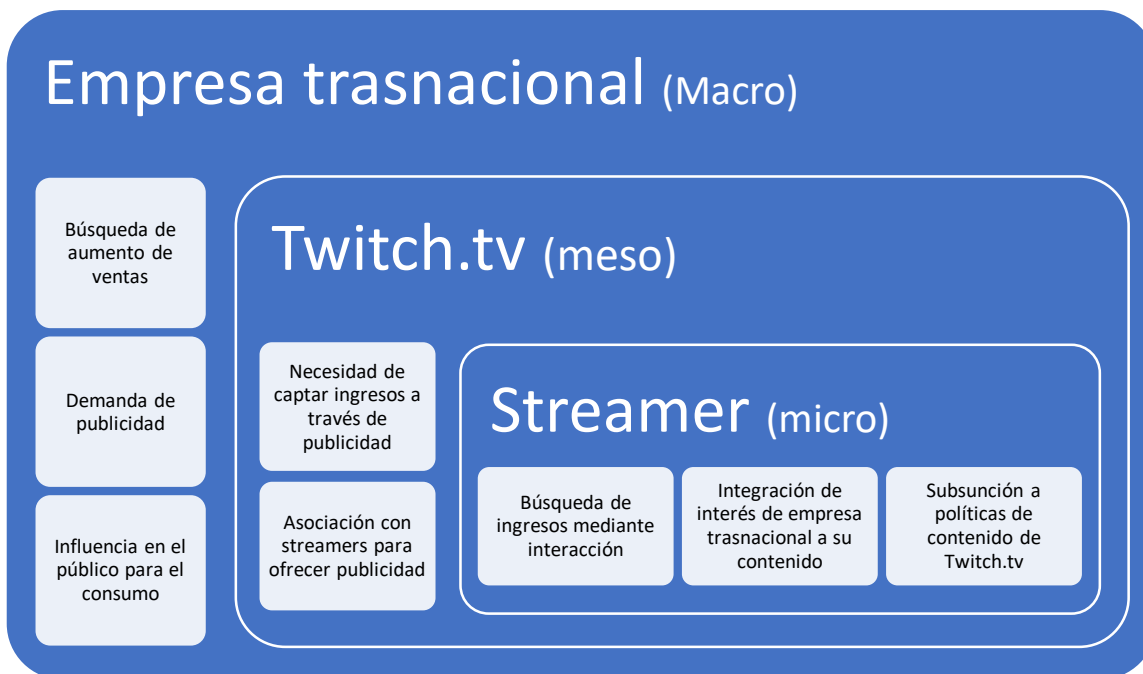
Empresa trasnacional (Macro)

Búsqueda de aumento de ventas

Demanda de publicidad

Influencia en el público para el consumo

Twitch.tv (meso)

Necesidad de captar ingresos a través de publicidad

Asociación con streamers para ofrecer publicidad

Streamer (micro)

Búsqueda de ingresos mediante interacción

Integración de interés de empresa trasnacional a su contenido

Subsunción a políticas de contenido de Twitch.tv